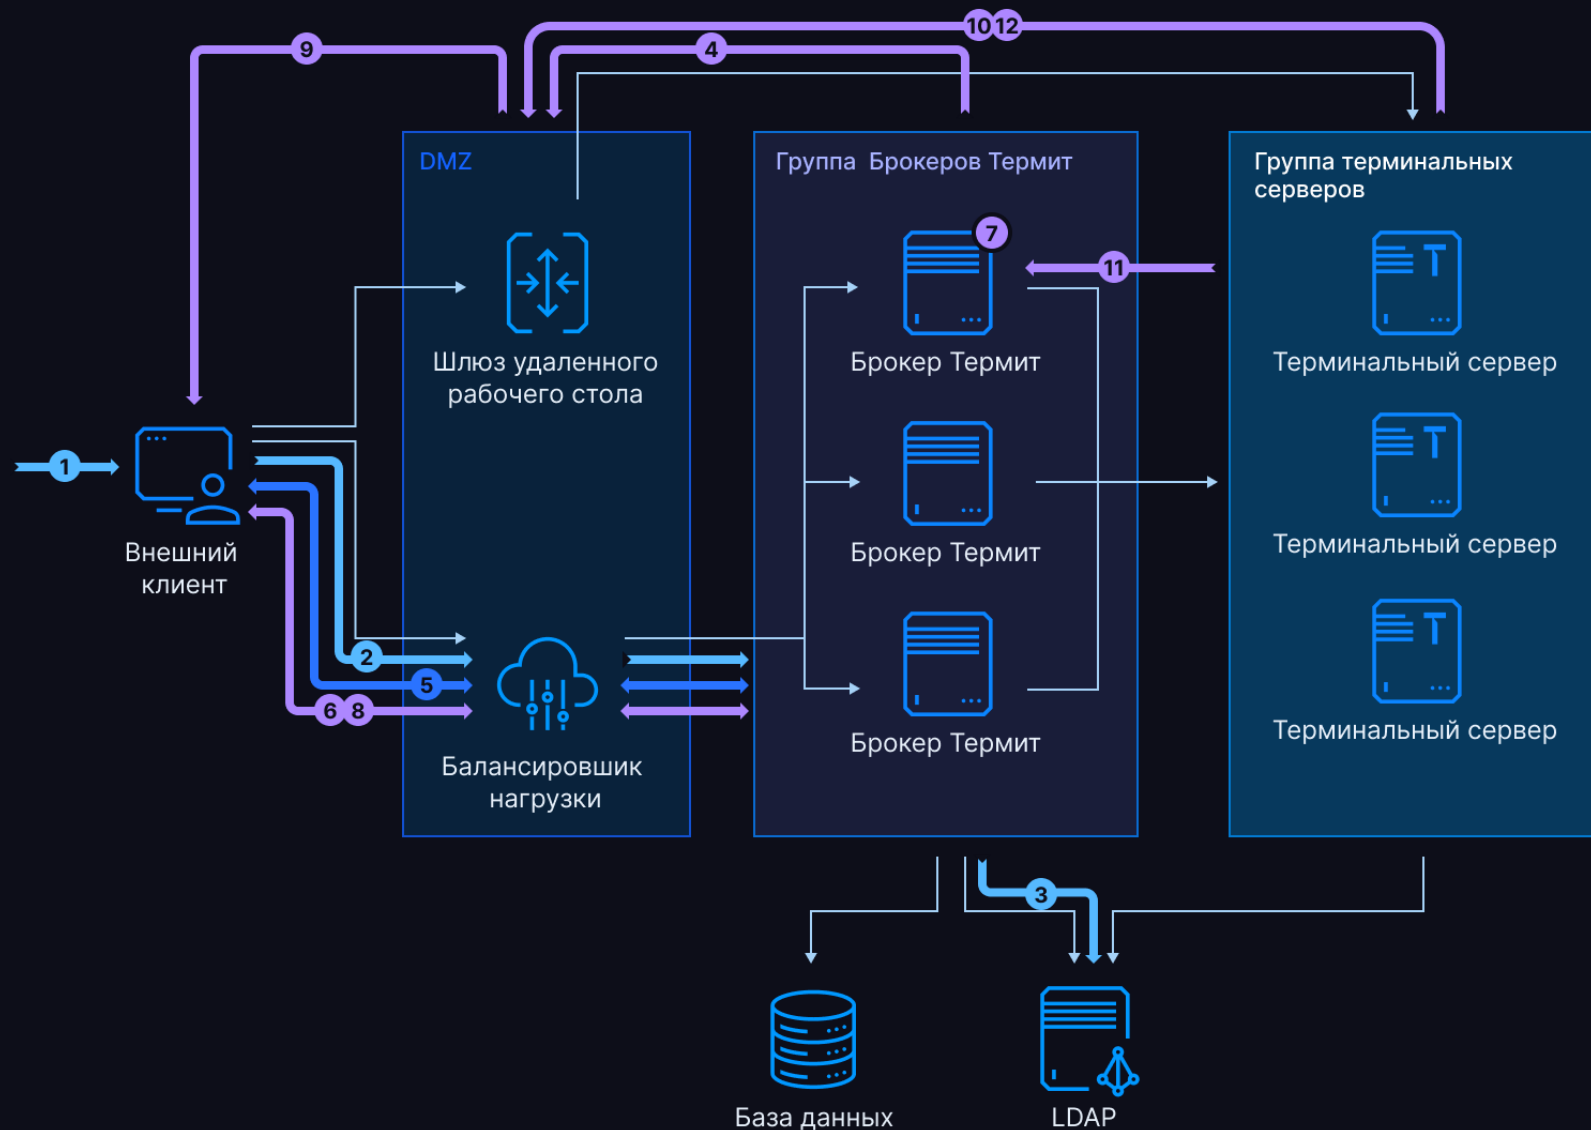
9
10 12
4
DMZ
Группа Брокеров Термит
Группа терминальных серверов
7
11
Шлюз удаленного рабочего стола
Брокер Термит
Терминальный сервер
1
Внешний клиент
Брокер Термит
Терминальный сервер
2
5
6 8
Балансировшик нагрузки
Брокер Термит
Терминальный сервер
3
База данных
LDAP